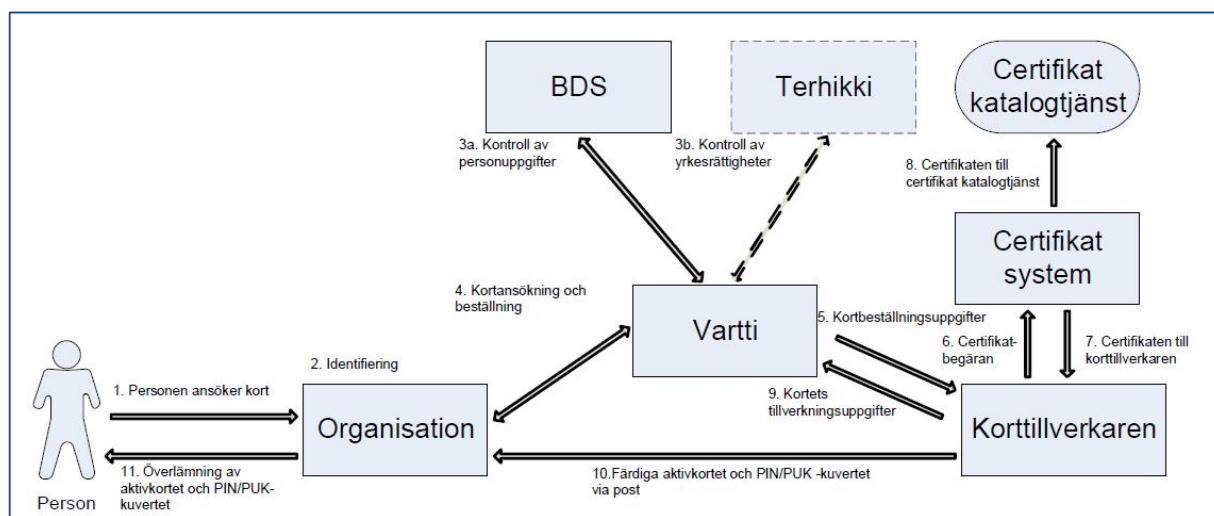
BDS

Terhikki

Certifikat katalogtjänst

3a. Kontroll av personuppgifter

3b. Kontroll av yrkesrättigheter

8. Certifikaten till certifikat katalogtjänst

Certifikat system

4. Kortansökning och beställning

Vartti

5. Kortbeställningsuppgifter

6. Certifikat-begäran

7. Certifikaten till korttillverkaren

2. Identifiering

1. Personen ansöker kort

9. Kortets tillverkningsuppgifter

Organisation

Korttillverkaren

11. Överlämning av aktivkortet och PIN/PUK-kuvertet

10.Färdiga aktivkortet och PIN/PUK -kuvertet via post

Person